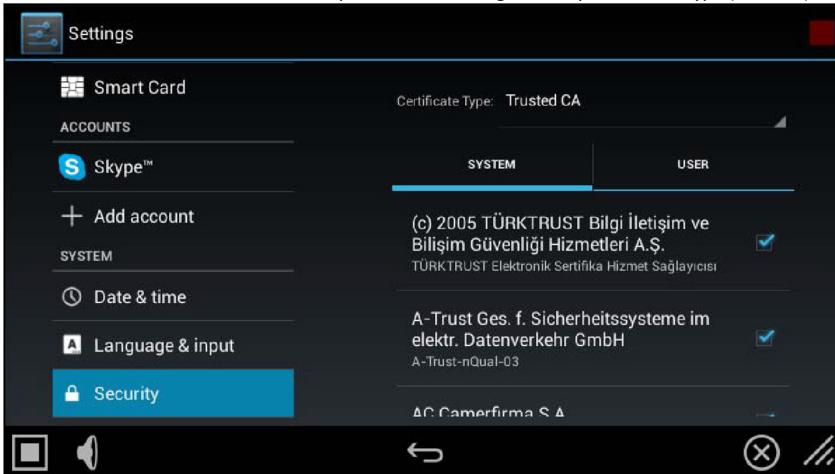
Settings

Smart Card

ACCOUNTS

Skype™

Add account

SYSTEM

Date & time

Language & input

Security

Certificate Type: Trusted CA

SYSTEM

USER

(c) 2005 TÜRKTRUST Bilgi İletişim ve Bilişim Güvenliği Hizmetleri A.Ş.
TÜRKTRUST Elektronik Sertifika Hizmet Sağlayıcısı

A-Trust Ges. f. Sicherheitssysteme im elektr. Datenverkehr GmbH
A-Trust-nQual-03

AC Camerfirma S.A. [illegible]